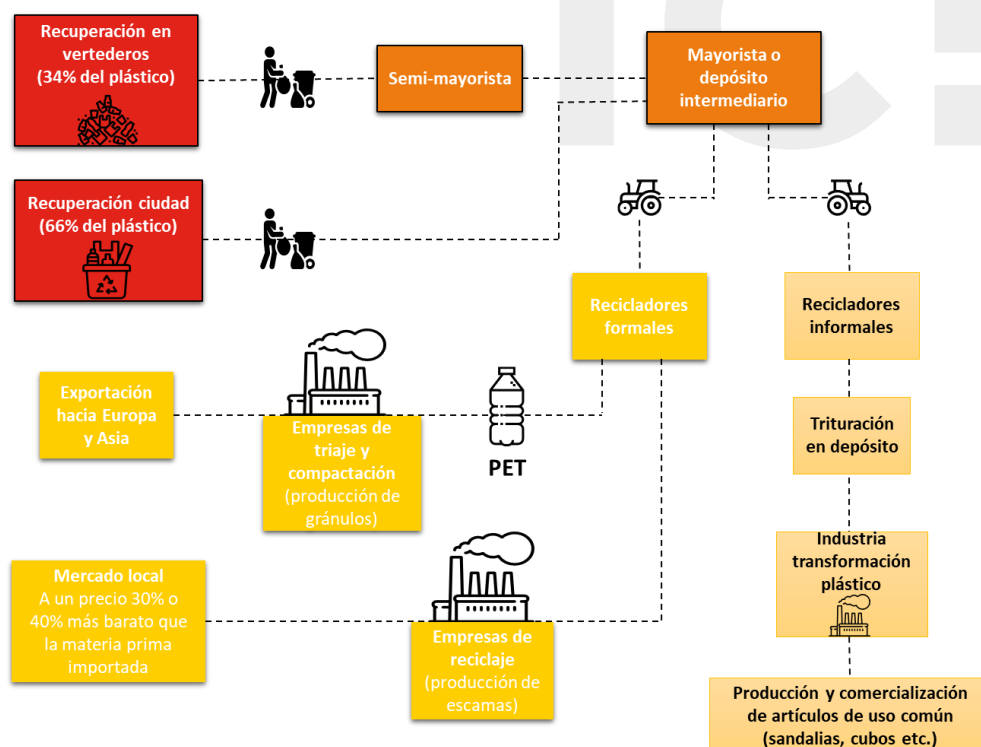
Recuperación en vertederos (34% del plástico)

Semi-mayorista

Mayorista o depósito intermediario

Recuperación ciudad (66% del plástico)

Recicladores formales

Recicladores informales

Exportación hacia Europa y Asia

Empresas de triaje y compactación (producción de gránulos)

PET

Trituración en depósito

Industria transformación plástico

Mercado local
A un precio 30% o 40% más barato que la materia prima importada

Empresas de reciclaje (producción de escamas)

Producción y comercialización de artículos de uso común (sandalias, cubos etc.)